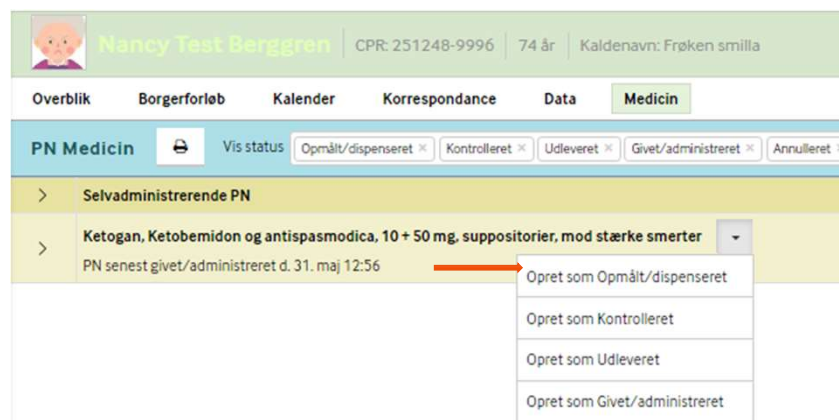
Nancy Test Berggren | CPR: 251248-9996 | 74 år | Kaldenavn: Frøken smilla

Overblik Borgerforløb Kalender Korrespondance Data Medicin

PN Medicin

Vis status Opmålt/dispenseret × Kontrolleret × Udleveret × Givet/administreret × Annulleret ×

Selvadministrerende PN

Ketogan, Ketobemidon og antispasmodica, 10 + 50 mg, suppositorier, mod stærke smerter

PN senest givet/administreret d. 31. maj 12:56

Opret som Opmålt/dispenseret

Opret som Kontrolleret

Opret som Udleveret

Opret som Givet/administreret